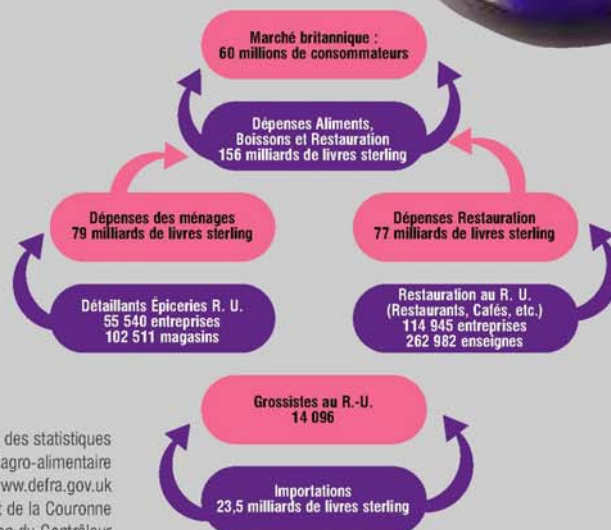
Marché britannique :
60 millions de consommateurs

Dépenses Aliments, Boissons et Restauration
156 milliards de livres sterling

Dépenses des ménages
79 milliards de livres sterling

Dépenses Restauration
77 milliards de livres sterling

Détaillants Épiceries R. U.
55 540 entreprises
102 511 magasins

Restauration au R. U.
(Restaurants, Cafés, etc.)
114 945 entreprises
262 982 enseignes

Grossistes au R.-U.
14 096

Importations
23,5 milliards de livres sterling

des statistiques
agro-alimentaire
www.defra.gov.uk
t de la Couronne
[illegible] du Contrôleur